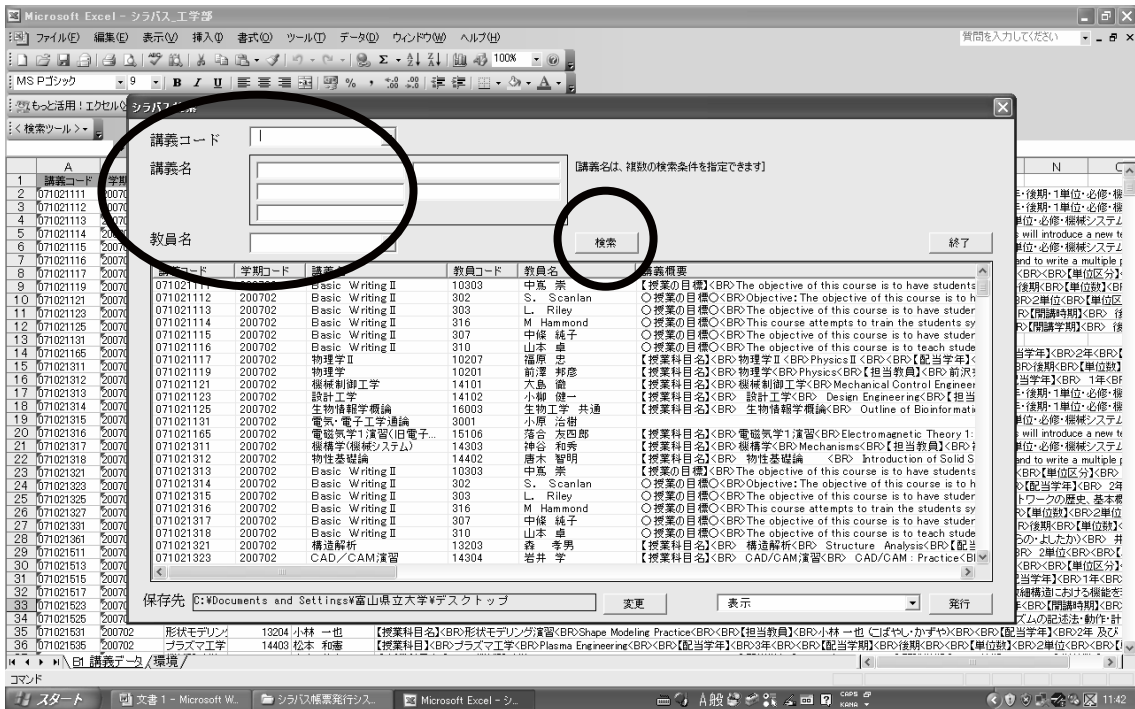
Microsoft Excel - シラバス_工学部

ファイル(F) 編集(E) 表示(V) 挿入(I) 書式(O) ツール(T) データ(D) ウィンドウ(W) ヘルプ(H)

質問を入力してください

MS Pゴシック 9 B I U 100%

もっと活用!エクセル

検索ツール

シラバス帳票

講義コード

講義名

[講義名は、複数の検索条件を指定できます]

教員名

検索

終了

| 講義コード | 学期コード | 講義名 | 教員コード | 教員名 | 講義概要 |
|---|---|---|---|---|---|
| 071021111 | 200702 | Basic Writing II | 10303 | 中嶌 崇 | 【授業の目標】<BR>The objective of this course is to have students |
| 071021112 | 200702 | Basic Writing II | 302 | S. Scanlan | ○授業の目標○<BR>Objective: The objective of this course is to h |
| 071021113 | 200702 | Basic Writing II | 303 | L. Riley | ○授業の目標○<BR>The objective of this course is to have studer |
| 071021114 | 200702 | Basic Writing II | 316 | M Hammond | ○授業の目標○<BR>This course attempts to train the students sy |
| 071021115 | 200702 | Basic Writing II | 307 | 中條 純子 | ○授業の目標○<BR>The objective of this course is to have studer |
| 071021116 | 200702 | Basic Writing II | 310 | 山本 卓 | ○授業の目標○<BR>The objective of this course is to teach stude |
| 071021117 | 200702 | 物理学II | 10207 | 福原 忠 | 【授業科目名】<BR>物理学II<BR>Physics II<BR><BR>【配当学年】< |
| 071021119 | 200702 | 物理学 | 10201 | 前澤 邦彦 | 【授業科目名】<BR>物理学<BR>Physics<BR>【担当教員】<BR>前沢 |
| 071021121 | 200702 | 機械制御工学 | 14101 | 大島 徹 | 【授業科目名】<BR>機械制御工学<BR>Mechanical Control Engineer |
| 071021123 | 200702 | 設計工学 | 14102 | 小柳 健一 | 【授業科目名】<BR> 設計工学<BR> Design Engineering<BR>【担当 |
| 071021125 | 200702 | 生物情報学概論 | 16003 | 生物工学 共通 | 【授業科目名】<BR> 生物情報学概論<BR> Outline of Bioinformati |
| 071021131 | 200702 | 電気・電子工学通論 | 3001 | 小原 治樹 | |
| 071021165 | 200702 | 電磁気学1演習(旧電子 | 15106 | 落合 友四郎 | 【授業科目名】<BR>電磁気学1演習<BR>Electromagnetic Theory 1: |
| 071021311 | 200702 | 機構学(機械システム) | 14303 | 神谷 和秀 | 【授業科目名】<BR>機構学<BR>Mechanisms<BR>【担当教員】<BR>神谷 |
| 071021312 | 200702 | 物性基礎論 | 14402 | 唐木 智明 | 【授業科目名】<BR> 物性基礎論 <BR> Introduction of Solid S |
| 071021313 | 200702 | Basic Writing II | 10303 | 中嶌 崇 | 【授業の目標】<BR>The objective of this course is to have students |
| 071021314 | 200702 | Basic Writing II | 302 | S. Scanlan | ○授業の目標○<BR>Objective: The objective of this course is to h |
| 071021315 | 200702 | Basic Writing II | 303 | L. Riley | ○授業の目標○<BR>The objective of this course is to have studer |
| 071021316 | 200702 | Basic Writing II | 316 | M Hammond | ○授業の目標○<BR>This course attempts to train the students sy |
| 071021317 | 200702 | Basic Writing II | 307 | 中條 純子 | ○授業の目標○<BR>The objective of this course is to have studer |
| 071021318 | 200702 | Basic Writing II | 310 | 山本 卓 | ○授業の目標○<BR>The objective of this course is to teach stude |
| 071021321 | 200702 | 構造解析 | 13203 | 森 孝男 | 【授業科目名】<BR>構造解析<BR> Structure Analysis<BR>【配当 |
| 071021323 | 200702 | CAD/CAM演習 | 14304 | 岩井 学 | 【授業科目名】<BR> CAD/CAM演習<BR> CAD/CAM : Practice<BI |

保存先 C:¥Documents and Settings¥富山県立大学¥デスクトップ

変更

表示

発行

| | A | N |
|---|---|---|
| 1 | 講義コード | |
| 2 | 071021111 | ・後期・1単位・必修・機 |
| 3 | 071021112 | ・後期・1単位・必修・機 |
| 4 | 071021113 | 単位・必修・機械システム |
| 5 | 071021114 | will introduce a new te |
| 6 | 071021115 | 単位・必修・機械システム |
| 7 | 071021116 | and to write a multiple |
| 8 | 071021117 | <BR><BR>【単位区分】・ |
| 9 | 071021119 | 後期<BR>【単位数】<BR |
| 10 | 071021121 | BR>2単位<BR>【単位区 |
| 11 | 071021123 | R>【開講時期】<BR> 後 |
| 12 | 071021125 | R>【開講学期】<BR> 後 |
| 13 | 071021131 | |
| 14 | 071021165 | 当学年】<BR>2年<BR>【 |
| 15 | 071021311 | BR>後期<BR>【単位数】 |
| 16 | 071021312 | 当学年】<BR> 1年<BR |
| 17 | 071021313 | ・後期・1単位・必修・機 |
| 18 | 071021314 | ・後期・1単位・必修・機 |
| 19 | 071021315 | 単位・必修・機械システム |
| 20 | 071021316 | will introduce a new te |
| 21 | 071021317 | 単位・必修・機械システム |
| 22 | 071021318 | and to write a multiple |
| 23 | 071021321 | <BR>【単位区分】<BR> |
| 24 | 071021323 | >【配当学年】<BR> 2年 |
| 25 | 071021325 | トワークの歴史、基本概 |
| 26 | 071021327 | <BR>【単位数】<BR>2単位 |
| 27 | 071021331 | R>後期<BR>【単位数】< |
| 28 | 071021361 | らの・よしたか)<BR> 井 |
| 29 | 071021511 | > 2単位<BR>【単位区 |
| 30 | 071021513 | <BR><BR>【単位区分】< |
| 31 | 071021515 | 当学年】<BR>1年<BR> |
| 32 | 071021517 | 細構造における機能を |
| 33 | 071021523 | <BR>【開講時期】<BR> |
| 34 | 071021525 | ズムの記述法・動作・計 |
| 35 | 071021531 | |
| 36 | 071021535 | |

35 071021531 200702 形状モデリン 13204 小林 一也 【授業科目名】<BR>形状モデリング演習<BR>Shape Modeling Practice<BR><BR>【担当教員】<BR>小林 一也 (こばやし・かずや)<BR><BR>【配当学年】<BR>2年 及び
36 071021535 200702 プラズマ工学 14403 松本 和憲 【授業科目】<BR>プラズマ工学<BR>Plasma Engineering<BR>【配当学年】<BR>3年<BR>【配当学期】<BR>後期<BR>【単位数】<BR>2単位<BR>【単位区

E1 講義データ 環境

コマンド

スタート 文書1 - Microsoft W... シラバス帳票発行シス... Microsoft Excel - シ... A般 CAPS KANA 11:42